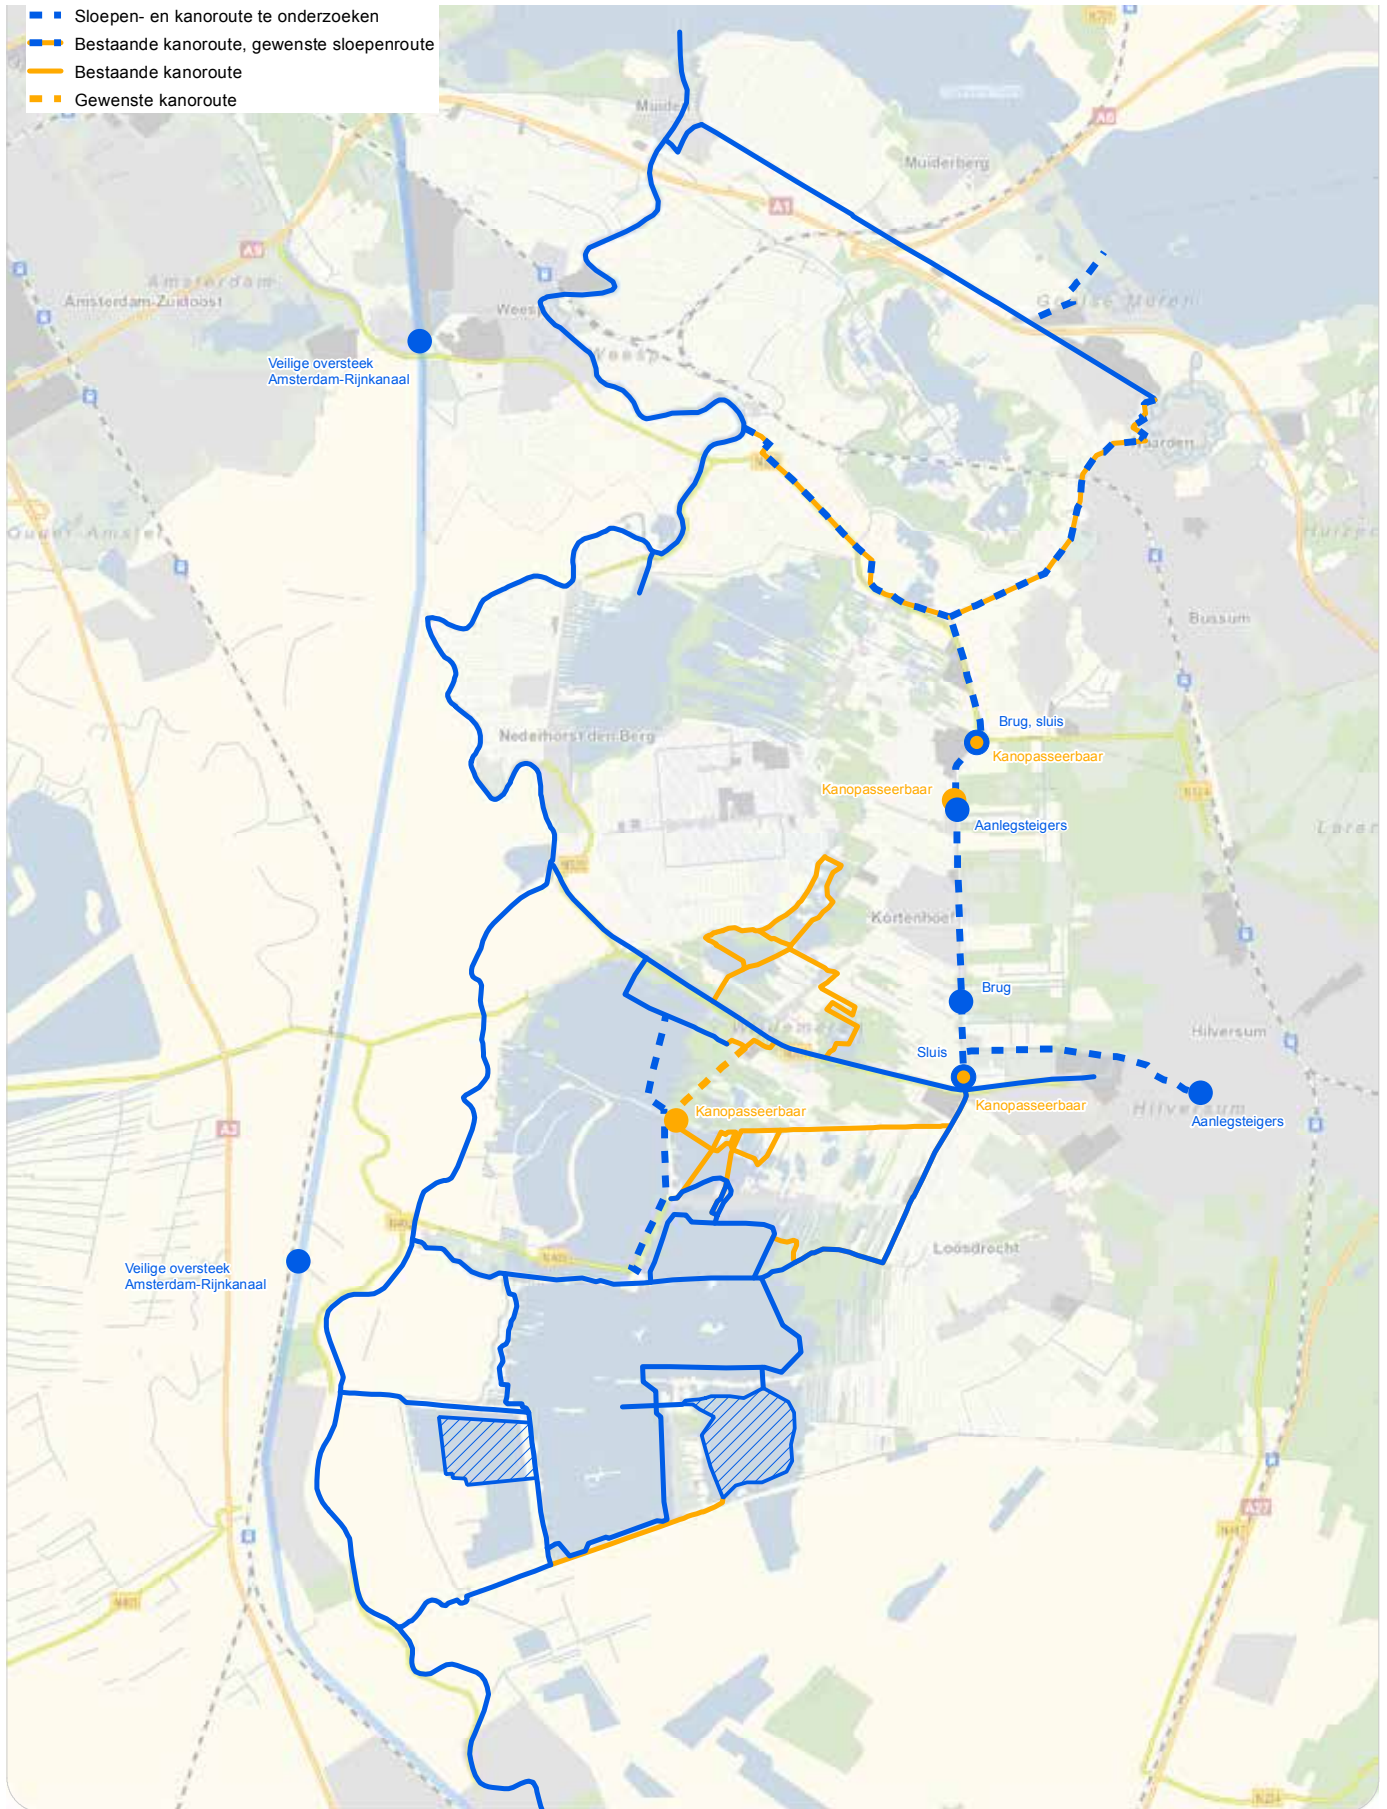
Sloepen- en kanoroute te onderzoeken
Bestaande kanoroute, gewenste sloepenroute
Bestaande kanoroute
Gewenste kanoroute

Muiden
Muiderberg
A1
A6
Amsterdam
Amsterdam-Zuidoost
A9
Weesp
Weesp
Gooise Meren
Naarden
Huizen
Veilige oversteek Amsterdam-Rijnkanaal
Ouder-Amstel
Bussum
Nederhorst den Berg
Brug, sluis
Kanopasseerbaar
Kanopasseerbaar
Aanlegsteigers
Laren
Kortenhoef
Brug
Wijdemeren
Sluis
Hilversum
Hilversum
Kanopasseerbaar
Kanopasseerbaar
Aanlegsteigers
A2
Loosdrecht
Veilige oversteek Amsterdam-Rijnkanaal
A27